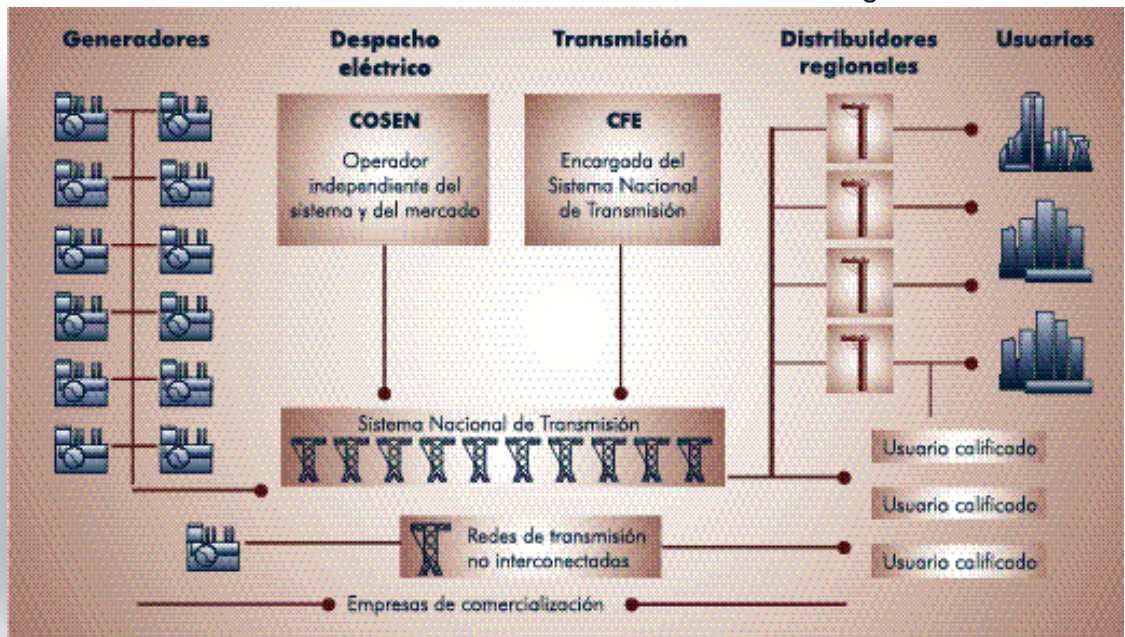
Generadores

Despacho eléctrico

Transmisión

Distribuidores regionales

Usuarios

COSEN

Operador independiente del sistema y del mercado

CFE

Encargada del Sistema Nacional de Transmisión

Sistema Nacional de Transmisión

Usuario calificado

Usuario calificado

Usuario calificado

Redes de transmisión no interconectadas

Empresas de comercialización